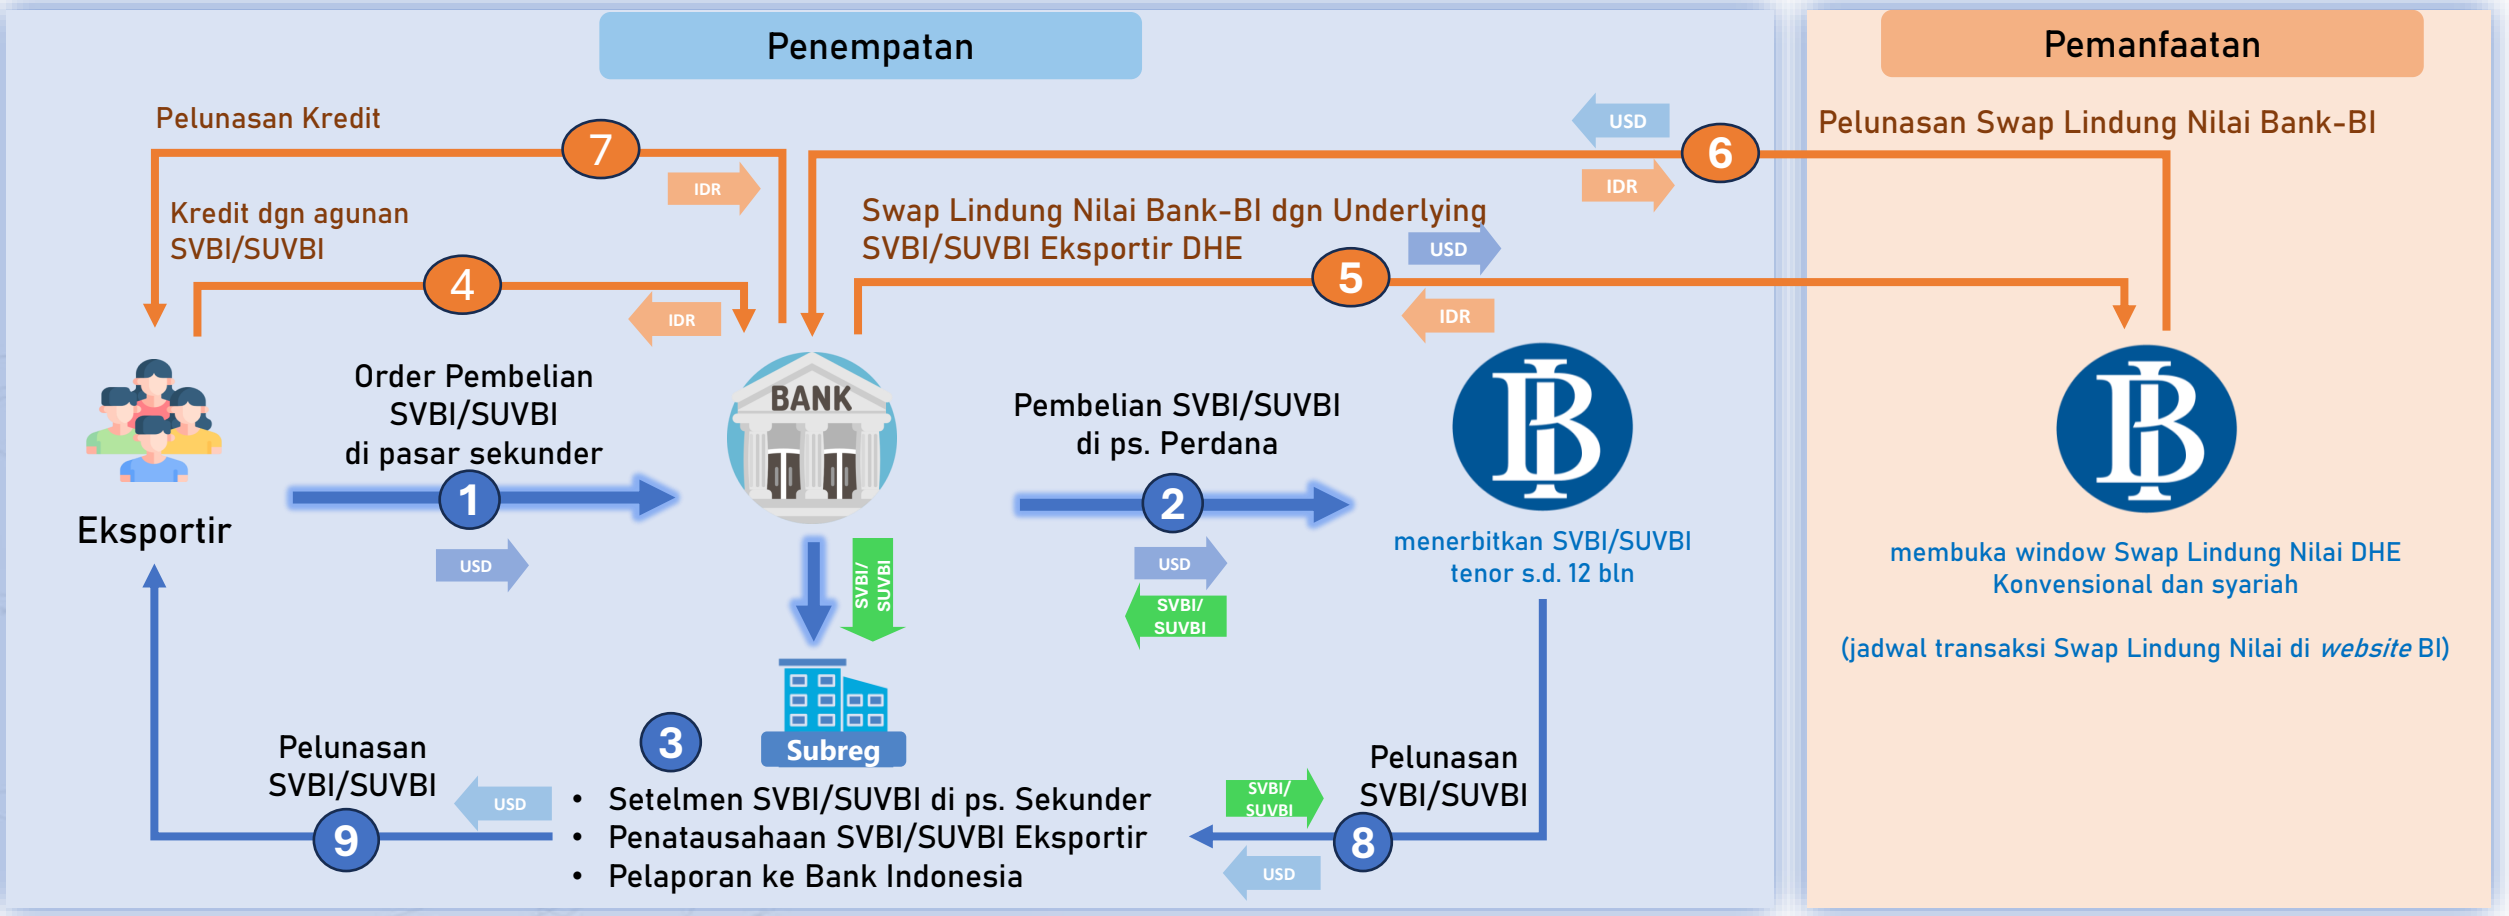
Penempatan

Pemanfaatan

Pelunasan Kredit

7

IDR

USD

6

Pelunasan Swap Lindung Nilai Bank-BI

IDR

Kredit dgn agunan SVBI/SUVBI

Swap Lindung Nilai Bank-BI dgn Underlying SVBI/SUVBI Eksportir DHE

USD

4

5

IDR

IDR

BANK

Order Pembelian SVBI/SUVBI di pasar sekunder

Pembelian SVBI/SUVBI di ps. Perdana

Eksportir

1

2

USD

USD

SVBI/ SUVBI

SVBI/ SUVBI

menerbitkan SVBI/SUVBI tenor s.d. 12 bln

membuka window Swap Lindung Nilai DHE Konvensional dan syariah

(jadwal transaksi Swap Lindung Nilai di *website* BI)

3

Subreg

Pelunasan SVBI/SUVBI

USD

• Setelmen SVBI/SUVBI di ps. Sekunder
• Penatausahaan SVBI/SUVBI Eksportir
• Pelaporan ke Bank Indonesia

SVBI/ SUVBI

Pelunasan SVBI/SUVBI

9

8

USD